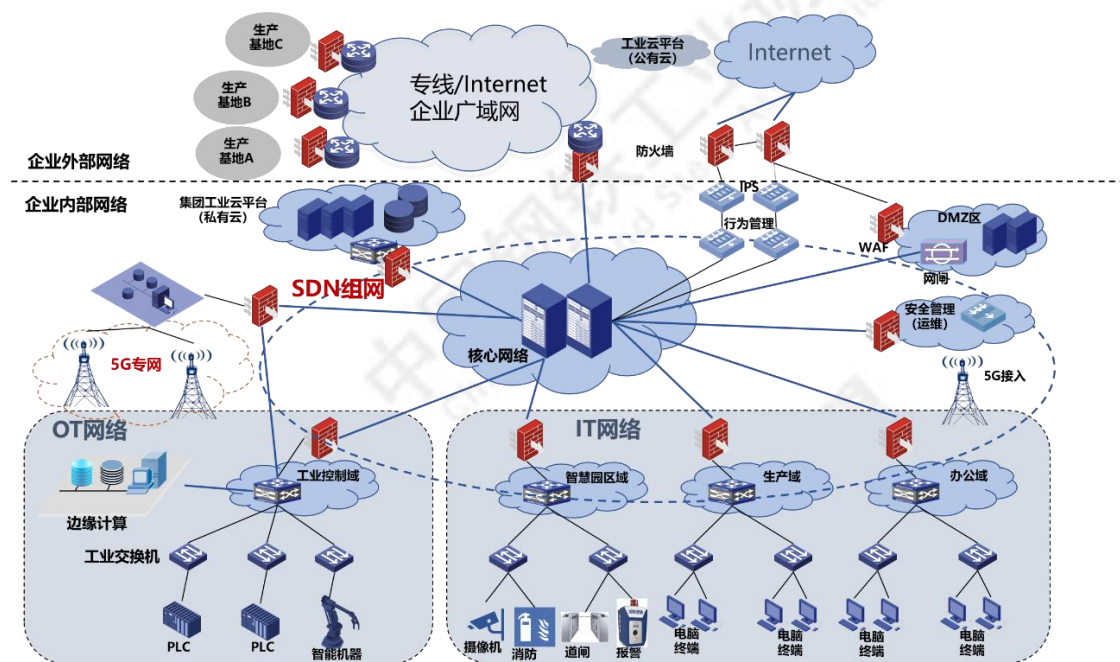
生产基地C

生产基地B

生产基地A

专线/Internet
企业广域网

工业云平台
(公有云)

Internet

防火墙

企业外部网络

企业内部网络

集团工业云平台
(私有云)

IPS

行为管理

WAF

DMZ区

网闸

SDN组网

安全管理
(运维)

5G专网

核心网络

5G接入

OT网络

IT网络

工业控制域

智慧园区域

生产域

办公域

边缘计算

工业交换机

PLC

PLC

智能机器

摄像机

消防

道闸

报警

电脑终端

电脑终端

电脑终端

电脑终端